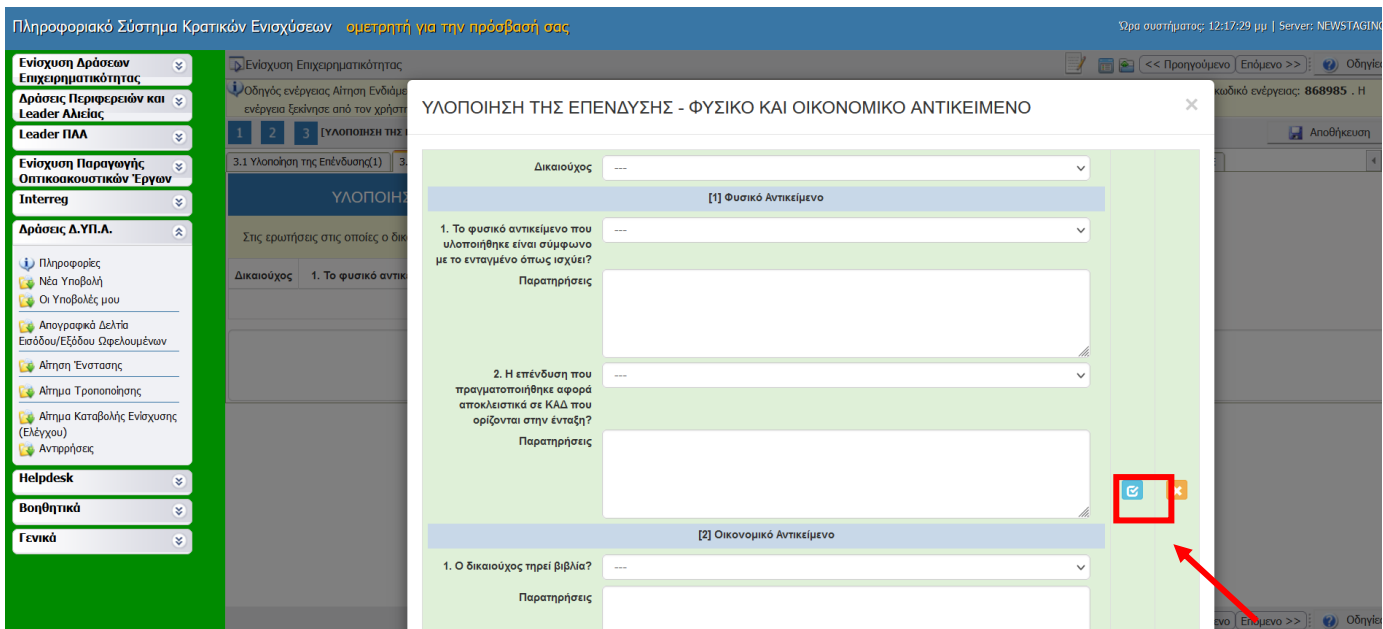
Πληροφοριακό Σύστημα Κρατικών Ενισχύσεων ομετρητή για την πρόσβασή σας

Ώρα συστήματος: 12:17:29 μμ | Server: NEWSTAGING

Ενίσχυση Δράσεων Επιχειρηματικότητας
Δράσεις Περιφερειών και Leader Αλιείας
Leader ΠΑΑ
Ενίσχυση Παραγωγής Οπτικοακουστικών Έργων
Interreg
Δράσεις Δ.ΥΠ.Α.
Πληροφορίες
Νέα Υποβολή
Οι Υποβολές μου
Απογραφικά Δελτία Εισόδου/Εξόδου Ωφελουμένων
Αίτηση Ένστασης
Αίτημα Τροποποίησης
Αίτημα Καταβολής Ενίσχυσης (Ελέγχου)
Αντιρρήσεις
Helpdesk
Βοηθητικά
Γενικά

Ενίσχυση Επιχειρηματικότητας
<< Προηγούμενο Επόμενο >> Οδηγίες
Οδηγός ενέργειας Αίτηση Ενδιάμ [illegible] κωδικό ενέργειας: 868985 . Η ενέργεια ξεκίνησε από τον χρήστ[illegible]
1 2 3 [ΥΛΟΠΟΙΗΣΗ ΤΗΣ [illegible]
Αποθήκευση
3.1 Υλοποίηση της Επένδυσης(1) 3.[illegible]
ΥΛΟΠΟΙΗΣ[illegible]
Στις ερωτήσεις στις οποίες ο δικ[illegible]
Δικαιούχος 1. Το φυσικό αντικ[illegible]

ΥΛΟΠΟΙΗΣΗ ΤΗΣ ΕΠΕΝΔΥΣΗΣ - ΦΥΣΙΚΟ ΚΑΙ ΟΙΚΟΝΟΜΙΚΟ ΑΝΤΙΚΕΙΜΕΝΟ
×

Δικαιούχος ---

[1] Φυσικό Αντικείμενο

1. Το φυσικό αντικείμενο που υλοποιήθηκε είναι σύμφωνο με το ενταγμένο όπως ισχύει? ---
Παρατηρήσεις

2. Η επένδυση που πραγματοποιήθηκε αφορά αποκλειστικά σε ΚΑΔ που ορίζονται στην ένταξη? ---
Παρατηρήσεις

[2] Οικονομικό Αντικείμενο

1. Ο δικαιούχος τηρεί βιβλία? ---
Παρατηρήσεις

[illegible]ενο Επόμενο >> Οδηγίες